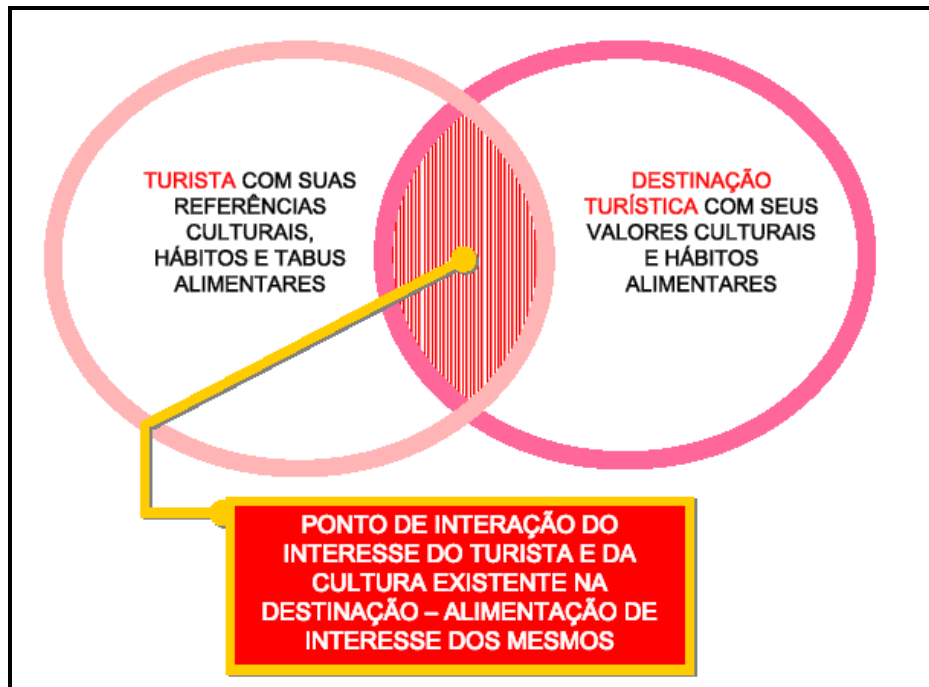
TURISTA COM SUAS REFERÊNCIAS CULTURAIS, HÁBITOS E TABUS ALIMENTARES

DESTINAÇÃO TURÍSTICA COM SEUS VALORES CULTURAIS E HÁBITOS ALIMENTARES

PONTO DE INTERAÇÃO DO INTERESSE DO TURISTA E DA CULTURA EXISTENTE NA DESTINAÇÃO – ALIMENTAÇÃO DE INTERESSE DOS MESMOS